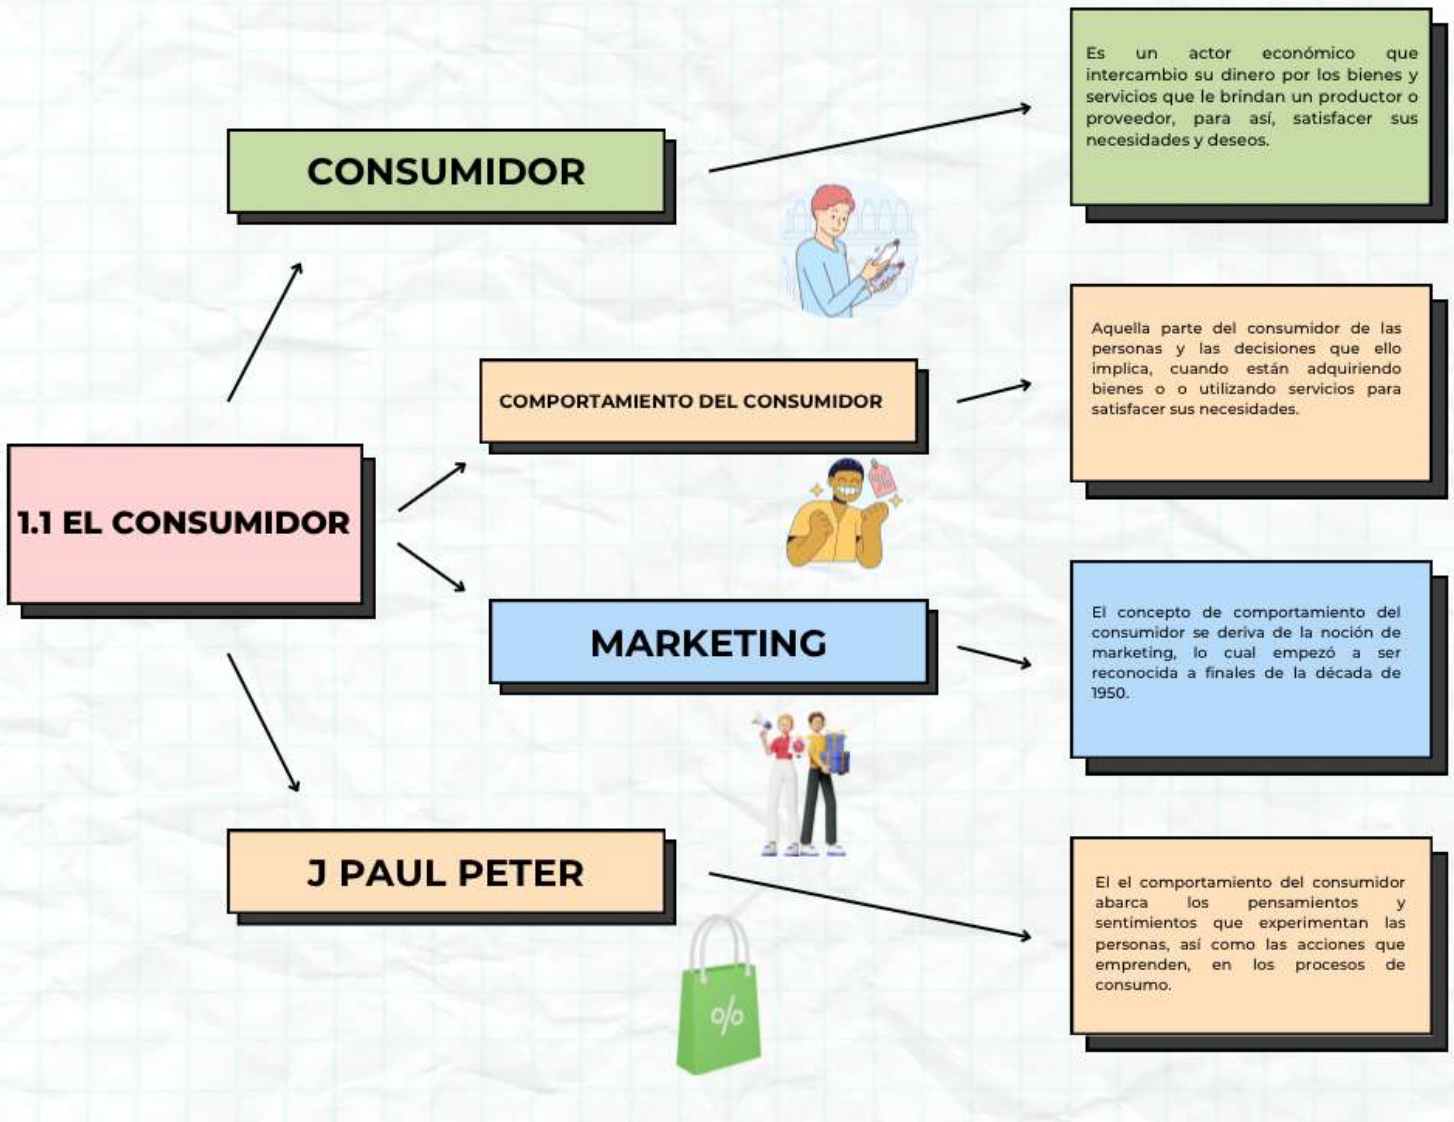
1.1 EL CONSUMIDOR

CONSUMIDOR

Es un actor económico que intercambio su dinero por los bienes y servicios que le brindan un productor o proveedor, para así, satisfacer sus necesidades y deseos.

COMPORTAMIENTO DEL CONSUMIDOR

Aquella parte del consumidor de las personas y las decisiones que ello implica, cuando están adquiriendo bienes o o utilizando servicios para satisfacer sus necesidades.

MARKETING

El concepto de comportamiento del consumidor se deriva de la noción de marketing, lo cual empezó a ser reconocida a finales de la década de 1950.

J PAUL PETER

El el comportamiento del consumidor abarca los pensamientos y sentimientos que experimentan las personas, así como las acciones que emprenden, en los procesos de consumo.

%